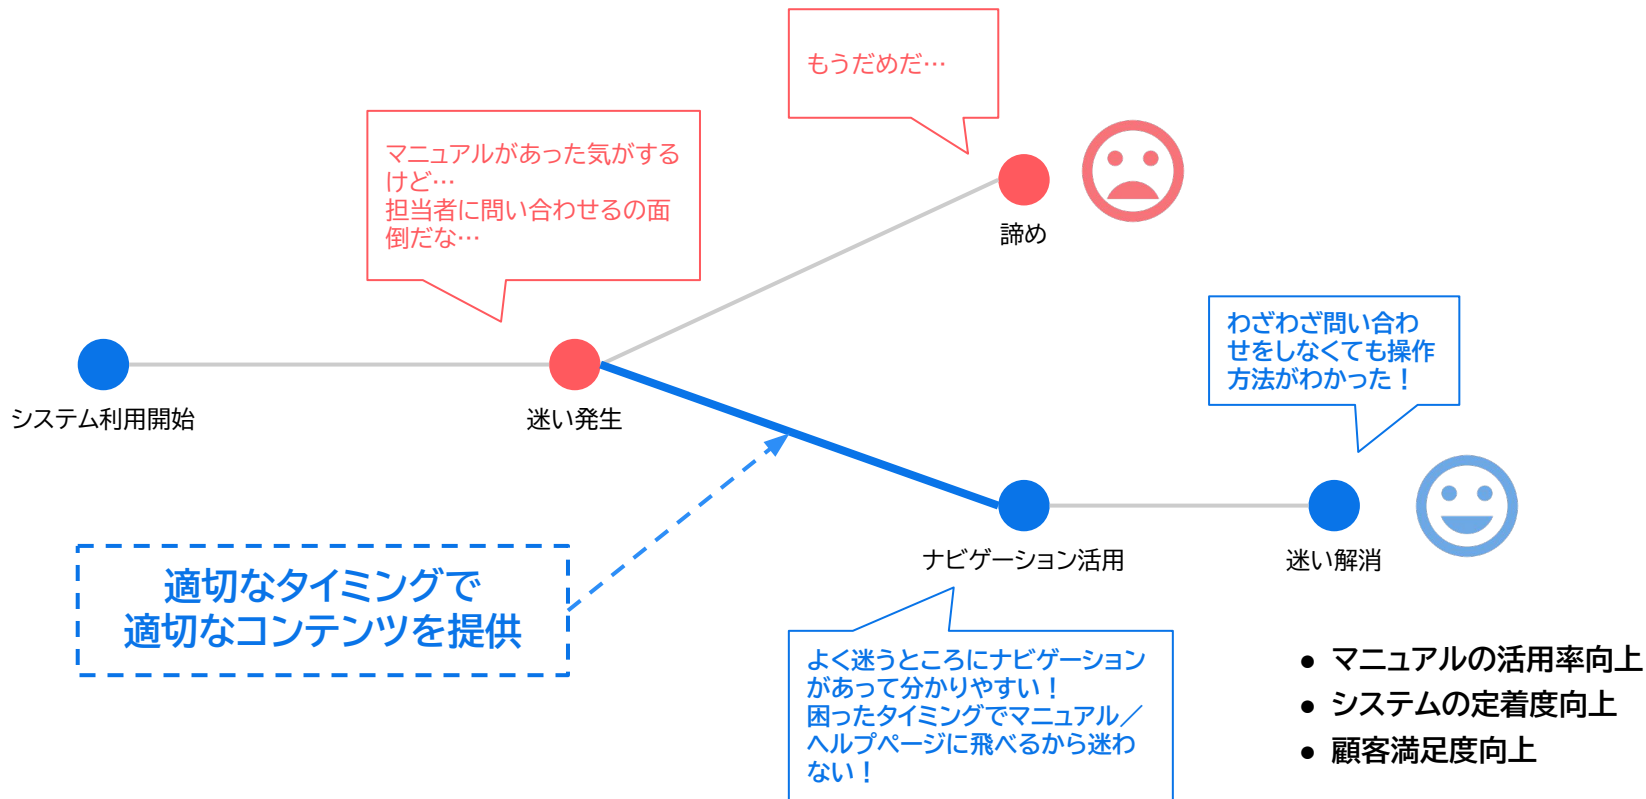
もうだめだ…

マニュアルがあった気がするけど…
担当者に問い合わせるの面倒だな…

諦め

わざわざ問い合わせをしなくても操作方法がわかった！

システム利用開始

迷い発生

適切なタイミングで
適切なコンテンツを提供

ナビゲーション活用

迷い解消

よく迷うところにナビゲーションがあって分かりやすい！
困ったタイミングでマニュアル／ヘルプページに飛べるから迷わない！

● マニュアルの活用率向上
● システムの定着度向上
● 顧客満足度向上